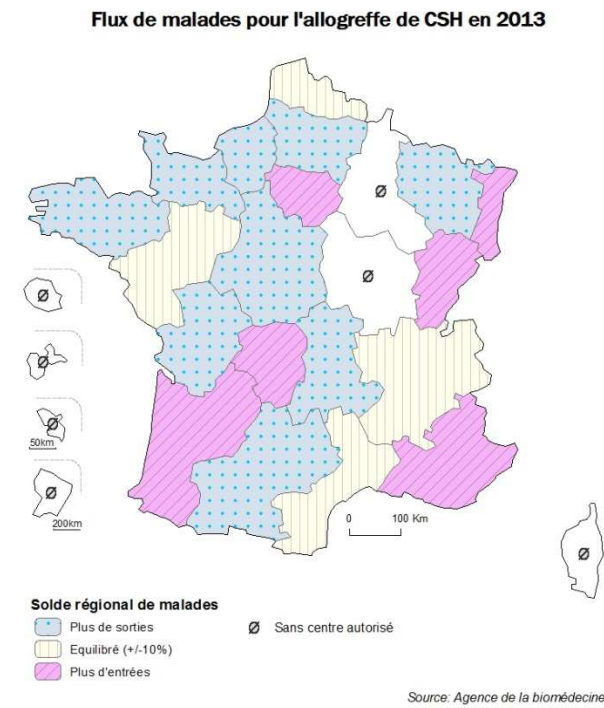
Flux de malades pour l'allogreffe de CSH en 2013

Ø

Ø

Ø

Ø

Ø

50km

Ø

200km

0 100 Km

Ø

Solde régional de malades

Plus de sorties

Ø Sans centre autorisé

Equilibré (+/-10%)

Plus d'entrées

Source: Agence de la biomédecine